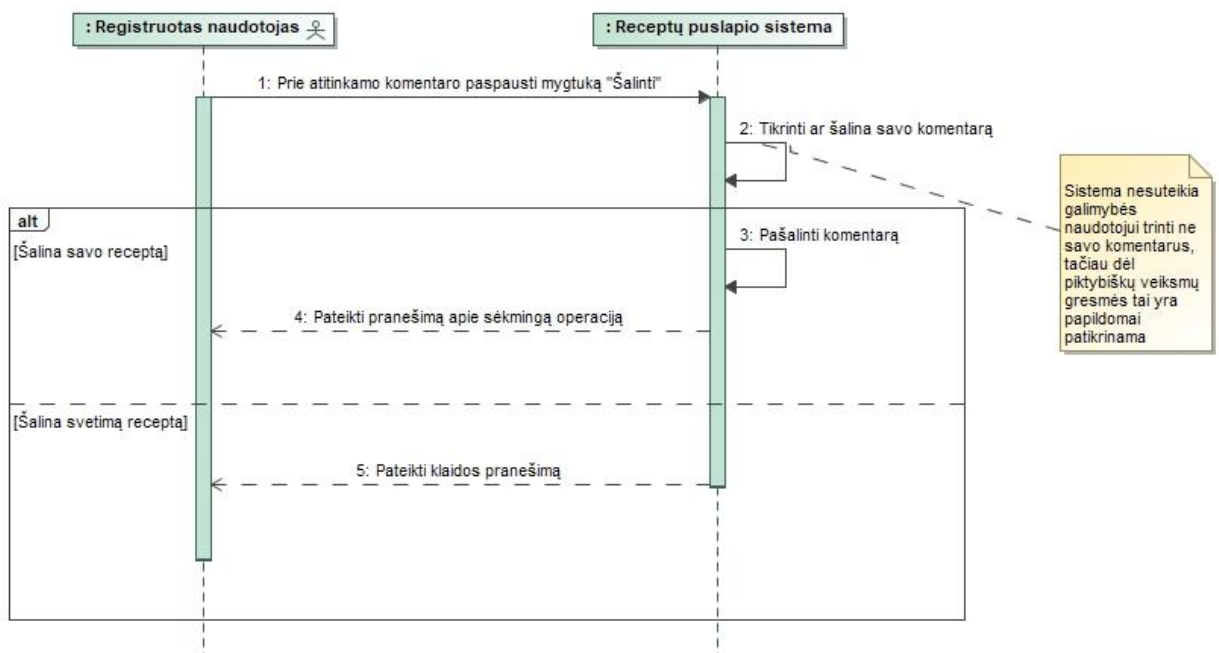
: Registruotas naudotojas

: Receptų puslapio sistema

1: Prie atitinkamo komentaro paspausti mygtuką "Šalinti"

2: Tikrinti ar šalina savo komentarą

Sistema nesuteikia galimybės naudotojui trinti ne savo komentarus, tačiau dėl piktybiškų veiksmų gresmės tai yra papildomai patikrinama

alt

[Šalina savo receptą]

3: Pašalinti komentarą

4: Pateikti pranešimą apie sėkmingą operaciją

[Šalina svetimą receptą]

5: Pateikti klaidos pranešimą